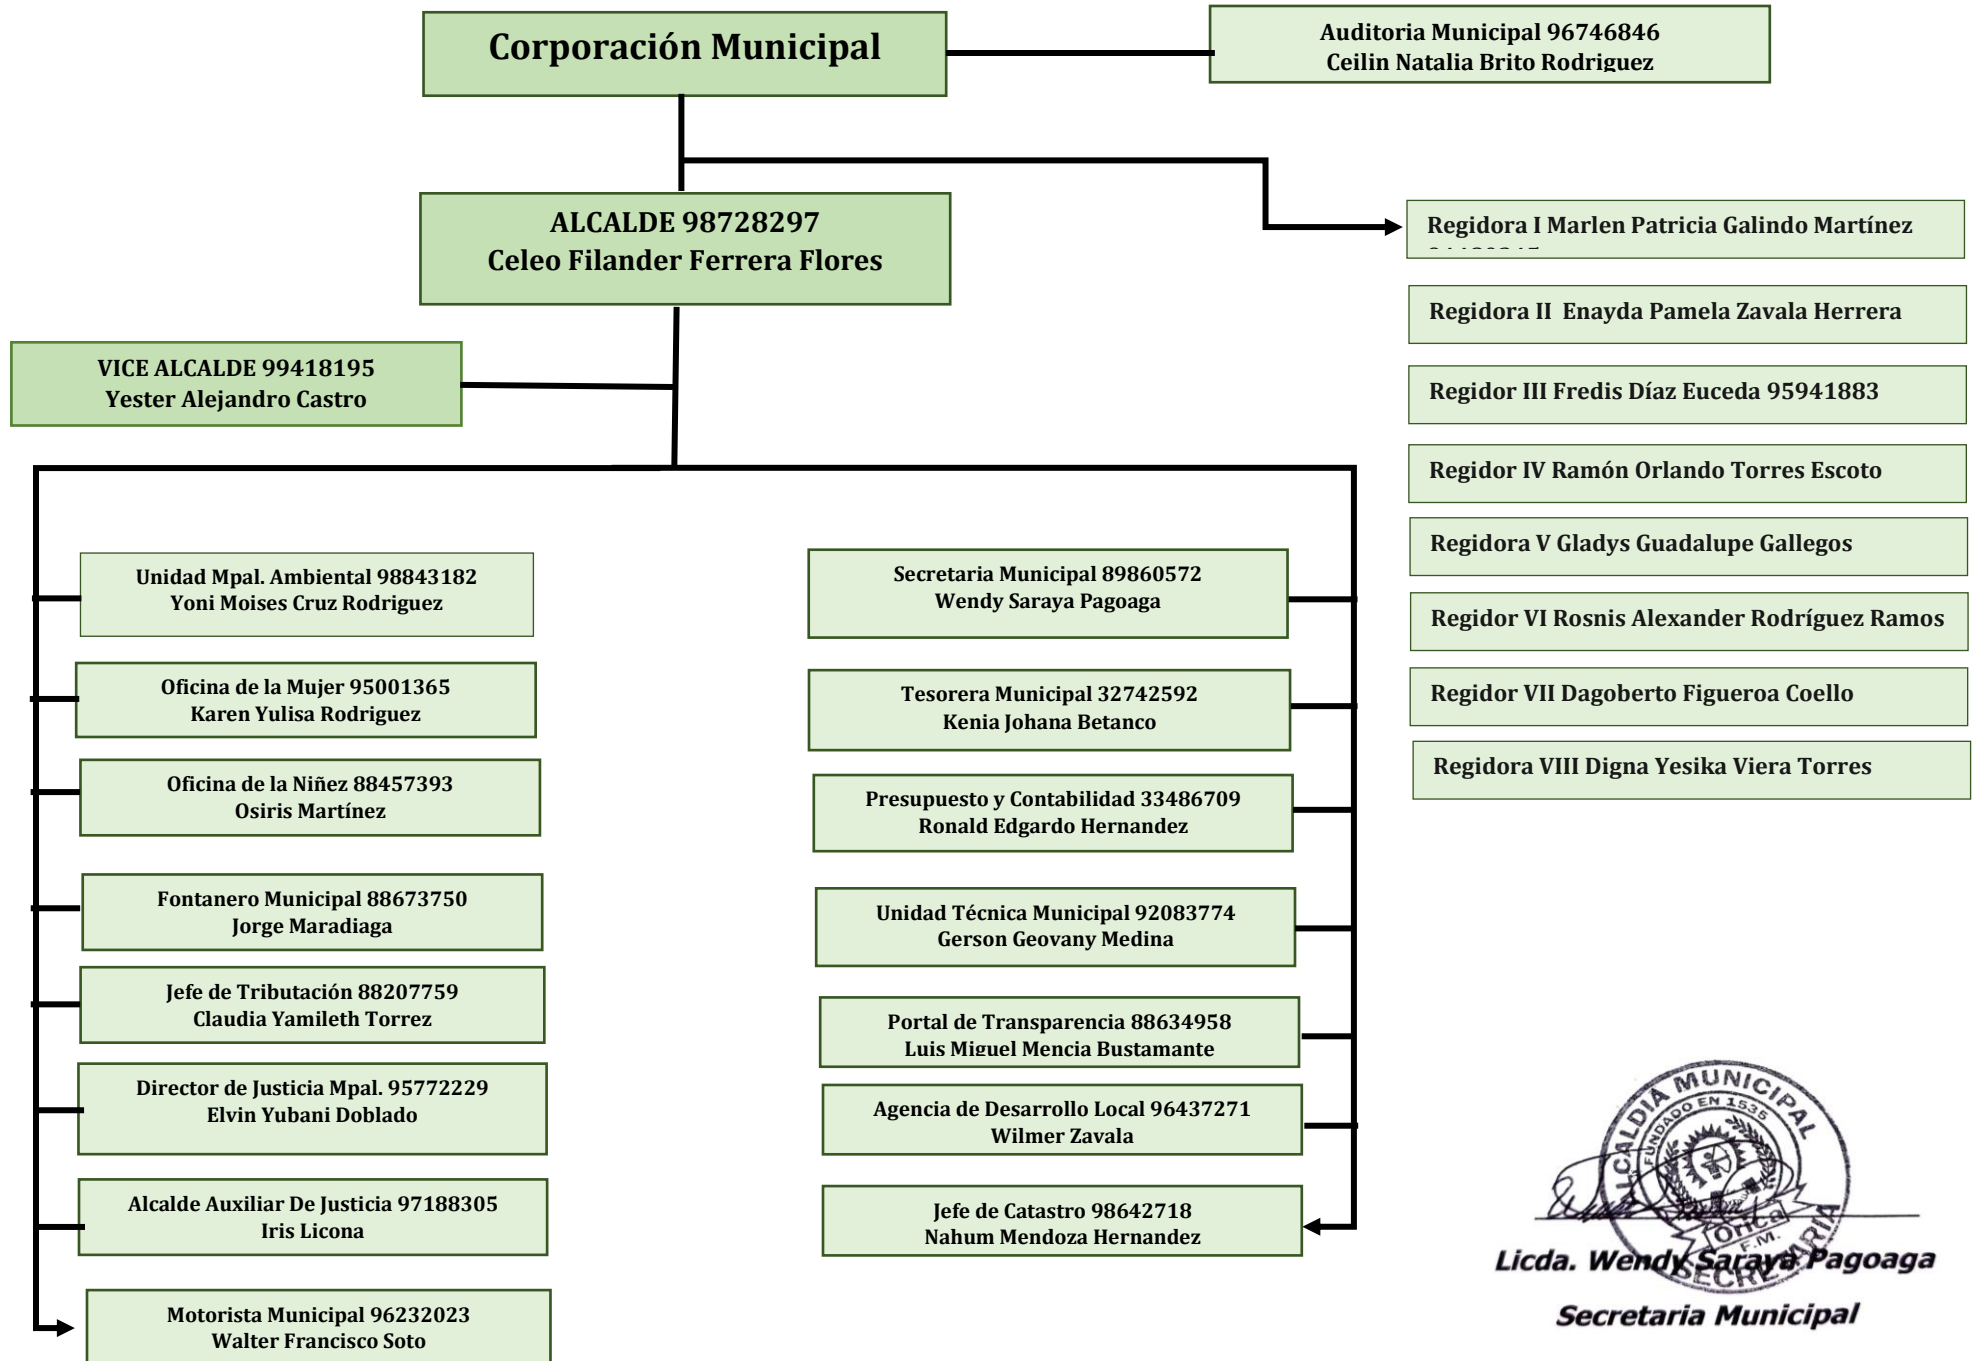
Corporación Municipal

Auditoria Municipal 96746846
Ceilin Natalia Brito Rodriguez

ALCALDE 98728297
Celeo Filander Ferrera Flores

Regidora I Marlen Patricia Galindo Martínez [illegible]

Regidora II Enayda Pamela Zavala Herrera

Regidor III Fredis Díaz Euceda 95941883

Regidor IV Ramón Orlando Torres Escoto

Regidora V Gladys Guadalupe Gallegos

Regidor VI Rosnis Alexander Rodríguez Ramos

Regidor VII Dagoberto Figueroa Coello

Regidora VIII Digna Yesika Viera Torres

VICE ALCALDE 99418195
Yester Alejandro Castro

Unidad Mpal. Ambiental 98843182
Yoni Moises Cruz Rodriguez

Oficina de la Mujer 95001365
Karen Yulisa Rodriguez

Oficina de la Niñez 88457393
Osiris Martínez

Fontanero Municipal 88673750
Jorge Maradiaga

Jefe de Tributación 88207759
Claudia Yamileth Torrez

Director de Justicia Mpal. 95772229
Elvin Yubani Doblado

Alcalde Auxiliar De Justicia 97188305
Iris Licona

Motorista Municipal 96232023
Walter Francisco Soto

Secretaria Municipal 89860572
Wendy Saraya Pagoaga

Tesorera Municipal 32742592
Kenia Johana Betanco

Presupuesto y Contabilidad 33486709
Ronald Edgardo Hernandez

Unidad Técnica Municipal 92083774
Gerson Geovany Medina

Portal de Transparencia 88634958
Luis Miguel Mencia Bustamante

Agencia de Desarrollo Local 96437271
Wilmer Zavala

Jefe de Catastro 98642718
Nahum Mendoza Hernandez

ALCALDIA MUNICIPAL
FUNDADO EN 1535
Orica
F.M.
SECRETARIA

Licda. Wendy Saraya Pagoaga
Secretaria Municipal